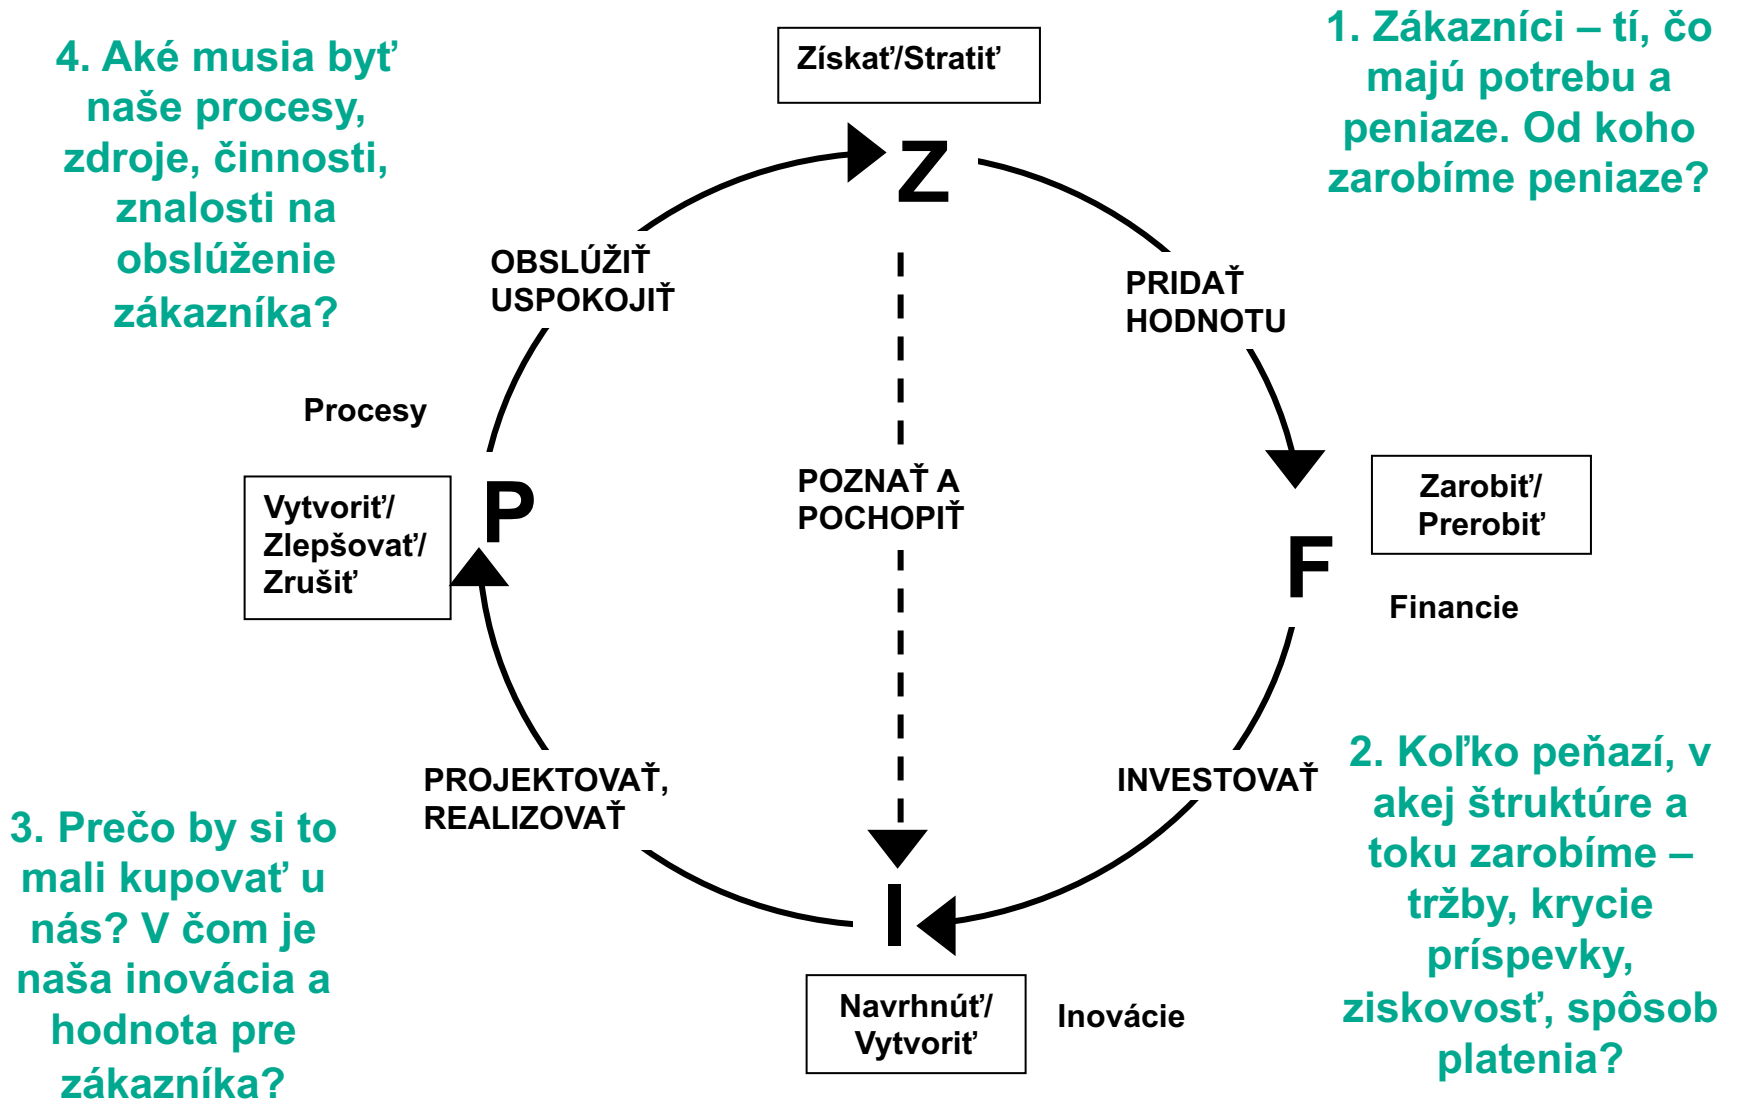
4. Aké musia byť naše procesy, zdroje, činnosti, znalosti na obslúženie zákazníka?

Získať/Stratiť

1. Zákazníci – tí, čo majú potrebu a peniaze. Od koho zarobíme peniaze?

Z

OBSLÚŽIŤ USPOKOJIŤ

PRIDAŤ HODNOTU

Procesy

Vytvoriť/ Zlepšovať/ Zrušiť

P

POZNAŤ A POCHOPIŤ

Zarobiť/ Prerobiť

F

Financie

PROJEKTOVAŤ, REALIZOVAŤ

INVESTOVAŤ

2. Koľko peňazí, v akej štruktúre a toku zarobíme – tržby, krycie príspevky, ziskovosť, spôsob platenia?

3. Prečo by si to mali kupovať u nás? V čom je naša inovácia a hodnota pre zákazníka?

I

Navrhnúť/ Vytvoriť

Inovácie